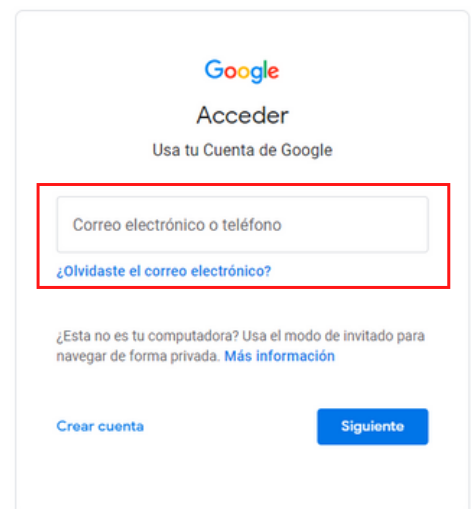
Google

Acceder

Usa tu Cuenta de Google

Correo electrónico o teléfono

¿Olvidaste el correo electrónico?

¿Esta no es tu computadora? Usa el modo de invitado para navegar de forma privada. Más información

Crear cuenta

Siguiente